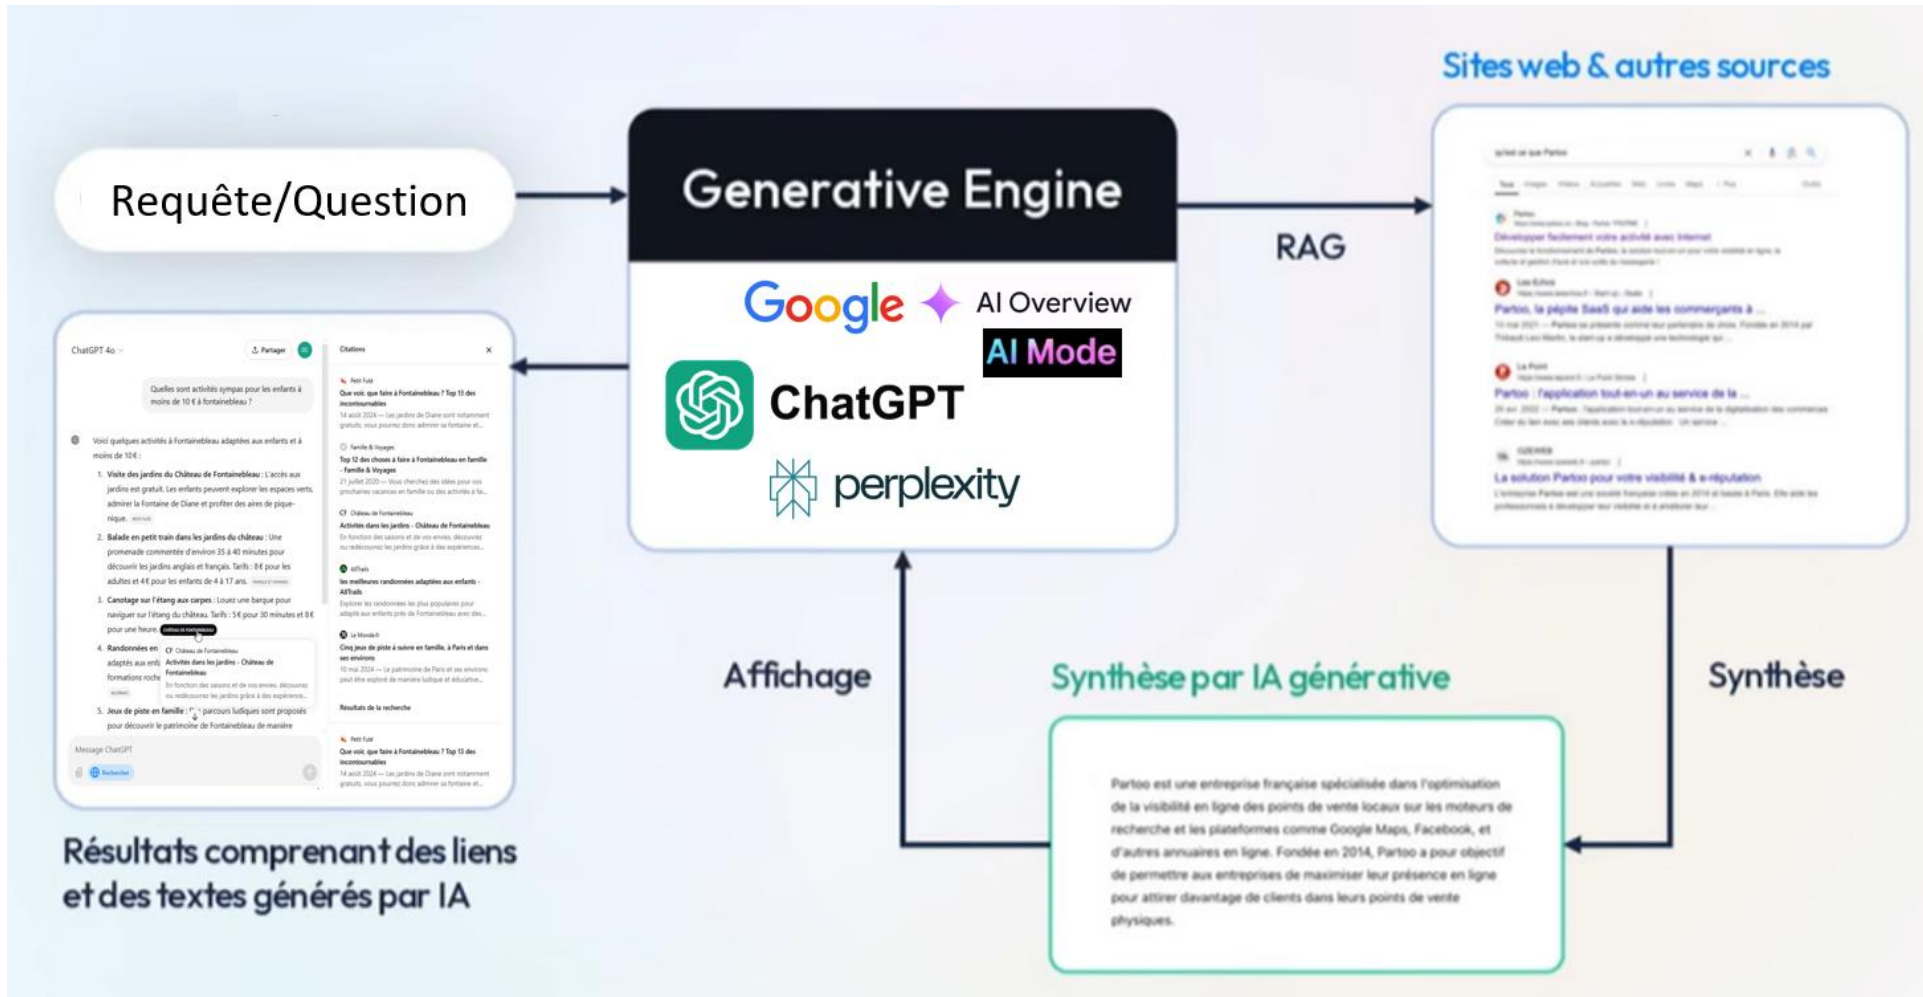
Sites web & autres sources

Requête/Question

Generative Engine

Google AI Overview
AI Mode
ChatGPT
perplexity

RAG

ChatGPT 4o
Partager
Citations

Quelles sont activités sympas pour les enfants à moins de 10 € à fontainebleau ?

Voici quelques activités à Fontainebleau adaptées aux enfants et à moins de 10 € :

1. Visite des jardins du Château de Fontainebleau : L'accès aux jardins est gratuit. Les enfants peuvent explorer les espaces verts, admirer la Fontaine de Diane et profiter des aires de pique-nique.

2. Balade en petit train dans les jardins du château : Une promenade commentée d'environ 35 à 40 minutes pour découvrir les jardins anglais et français. Tarifs : 8€ pour les adultes et 4€ pour les enfants de 4 à 17 ans.

3. Canotage sur l'étang aux carpes : Louez une barque pour naviguer sur l'étang du château. Tarifs : 5€ pour 30 minutes et 8€ pour une heure.

4. Randonnées en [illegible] adaptés aux enf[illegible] formations roche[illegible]

5. Jeux de piste en famille : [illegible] parcours ludiques sont proposés pour découvrir le patrimoine de Fontainebleau de manière

Château de Fontainebleau
Activités dans les jardins - Château de Fontainebleau
En fonction des saisons et de vos envies, découvrez ou redécouvrez les jardins grâce à des expérience...

Message ChatGPT
Rechercher

Petit Futé
Que voir, que faire à Fontainebleau ? Top 13 des incontournables
14 août 2024 — Les jardins de Diane sont notamment gratuits, vous pourrez donc admirer la fontaine et...

Famille & Voyages
Top 12 des choses à faire à Fontainebleau en famille - Famille & Voyages
21 juillet 2020 — Vous cherchez des idées pour vos prochaines vacances en famille ou des activités à fa...

Château de Fontainebleau
Activités dans les jardins - Château de Fontainebleau
En fonction des saisons et de vos envies, découvrez ou redécouvrez les jardins grâce à des expériences...

AllTrails
les meilleures randonnées adaptées aux enfants - AllTrails
Explorer les randonnées les plus populaires pour adapté aux enfants près de Fontainebleau avec des...

Le Monde.fr
Cinq jeux de piste à suivre en famille, à Paris et dans ses environs
10 mai 2024 — Le patrimoine de Paris et ses environs peut être exploré de manière ludique et éducative...

Résultats de la recherche

Petit Futé
Que voir, que faire à Fontainebleau ? Top 13 des incontournables
14 août 2024 — Les jardins de Diane sont notamment gratuits, vous pourrez donc admirer la fontaine et...

Résultats comprenant des liens et des textes générés par IA

Affichage

Synthèse par IA générative

Synthèse

qu'est ce que Partoo

Développer facilement votre activité avec Internet

Partoo, la pépite SaaS qui aide les commerçants à ...

Partoo : l'application tout-en-un au service de la ...

La solution Partoo pour votre visibilité & e-réputation

Partoo est une entreprise française spécialisée dans l'optimisation de la visibilité en ligne des points de vente locaux sur les moteurs de recherche et les plateformes comme Google Maps, Facebook, et d'autres annuaires en ligne. Fondée en 2014, Partoo a pour objectif de permettre aux entreprises de maximiser leur présence en ligne pour attirer davantage de clients dans leurs points de vente physiques.